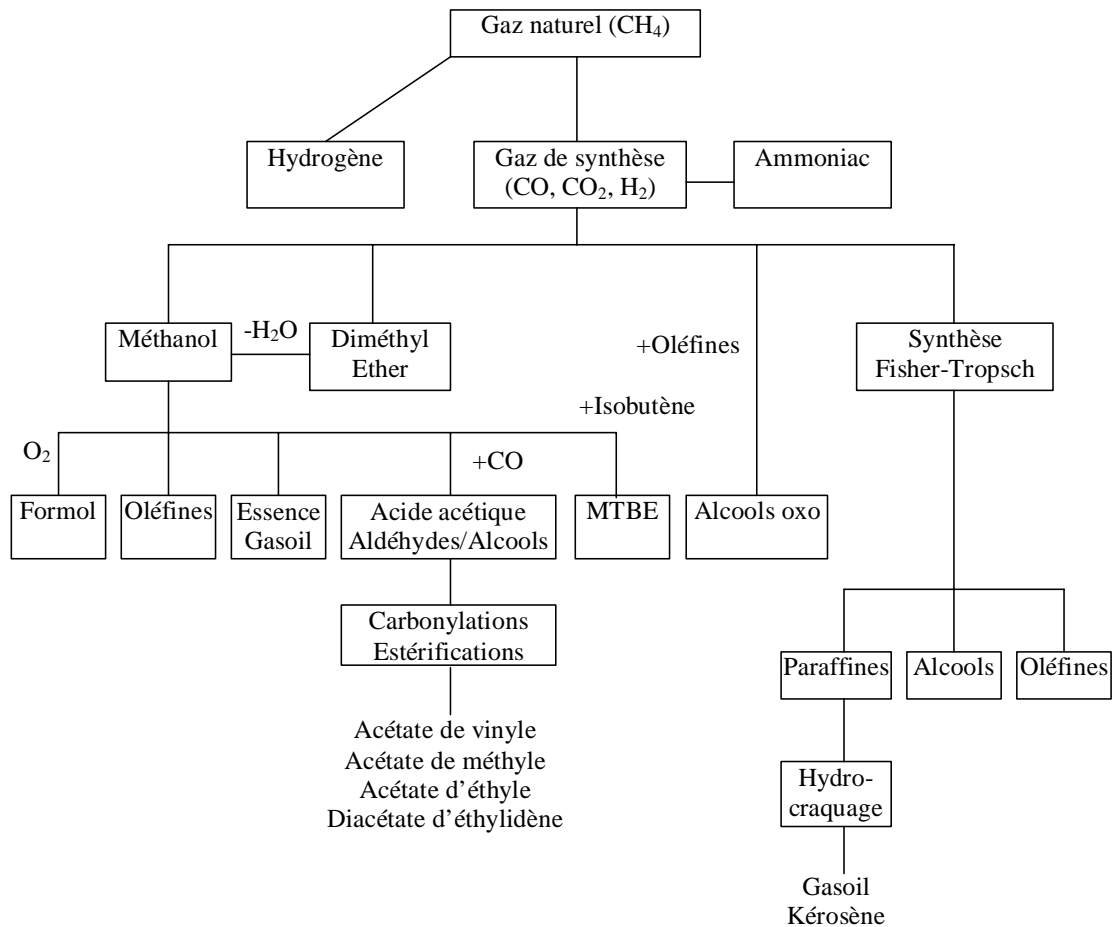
Gaz naturel ($CH_4$)

Hydrogène

Gaz de synthèse ($CO$, $CO_2$, $H_2$)

Ammoniac

Méthanol

$-H_2O$

Diméthyl Ether

+Oléfines

Synthèse Fisher-Tropsch

+Isobutène

$O_2$

+CO

Formol

Oléfines

Essence Gasoil

Acide acétique Aldéhydes/Alcools

MTBE

Alcools oxo

Carbonylations Estérifications

Acétate de vinyle
Acétate de méthyle
Acétate d'éthyle
Diacétate d'éthylidène

Paraffines

Alcools

Oléfines

Hydrocraquage

Gasoil
Kérosène